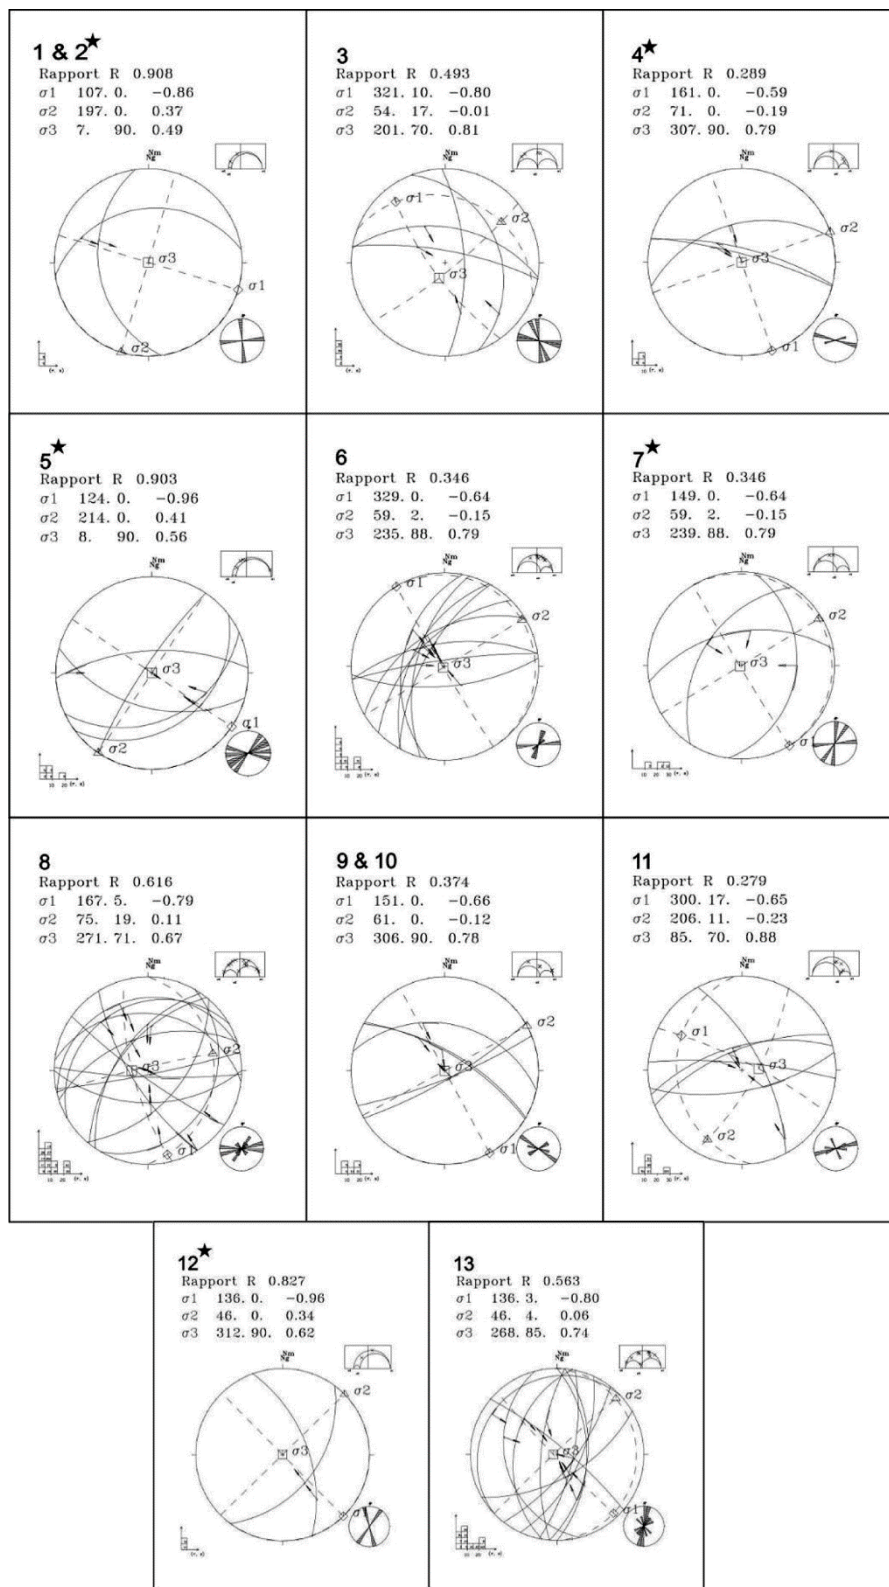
1 & 2★
Rapport R 0.908
$\sigma1$ 107. 0. −0.86
$\sigma2$ 197. 0. 0.37
$\sigma3$ 7. 90. 0.49
Nm
Ng
$\sigma3$
$\sigma1$
$\sigma2$

3
Rapport R 0.493
$\sigma1$ 321. 10. −0.80
$\sigma2$ 54. 17. −0.01
$\sigma3$ 201. 70. 0.81
Nm
Ng
$\sigma1$
$\sigma2$
$\sigma3$

4★
Rapport R 0.289
$\sigma1$ 161. 0. −0.59
$\sigma2$ 71. 0. −0.19
$\sigma3$ 307. 90. 0.79
Nm
Ng
$\sigma2$
$\sigma3$
$\sigma1$

5★
Rapport R 0.903
$\sigma1$ 124. 0. −0.96
$\sigma2$ 214. 0. 0.41
$\sigma3$ 8. 90. 0.56
Nm
Ng
$\sigma3$
$\sigma1$
$\sigma2$

6
Rapport R 0.346
$\sigma1$ 329. 0. −0.64
$\sigma2$ 59. 2. −0.15
$\sigma3$ 235. 88. 0.79
Nm
Ng
$\sigma1$
$\sigma2$
$\sigma3$

7★
Rapport R 0.346
$\sigma1$ 149. 0. −0.64
$\sigma2$ 59. 2. −0.15
$\sigma3$ 239. 88. 0.79
Nm
Ng
$\sigma2$
$\sigma3$
$\sigma$

8
Rapport R 0.616
$\sigma1$ 167. 5. −0.79
$\sigma2$ 75. 19. 0.11
$\sigma3$ 271. 71. 0.67
Nm
Ng
$\sigma2$
$\sigma3$
$\sigma1$

9 & 10
Rapport R 0.374
$\sigma1$ 151. 0. −0.66
$\sigma2$ 61. 0. −0.12
$\sigma3$ 306. 90. 0.78
Nm
Ng
$\sigma2$
$\sigma3$
$\sigma1$

11
Rapport R 0.279
$\sigma1$ 300. 17. −0.65
$\sigma2$ 206. 11. −0.23
$\sigma3$ 85. 70. 0.88
Nm
Ng
$\sigma1$
$\sigma3$
$\sigma2$

12★
Rapport R 0.827
$\sigma1$ 136. 0. −0.96
$\sigma2$ 46. 0. 0.34
$\sigma3$ 312. 90. 0.62
Nm
Ng
$\sigma2$
$\sigma3$

13
Rapport R 0.563
$\sigma1$ 136. 3. −0.80
$\sigma2$ 46. 4. 0.06
$\sigma3$ 268. 85. 0.74
Nm
Ng
$\sigma2$
$\sigma3$
$\sigma1$